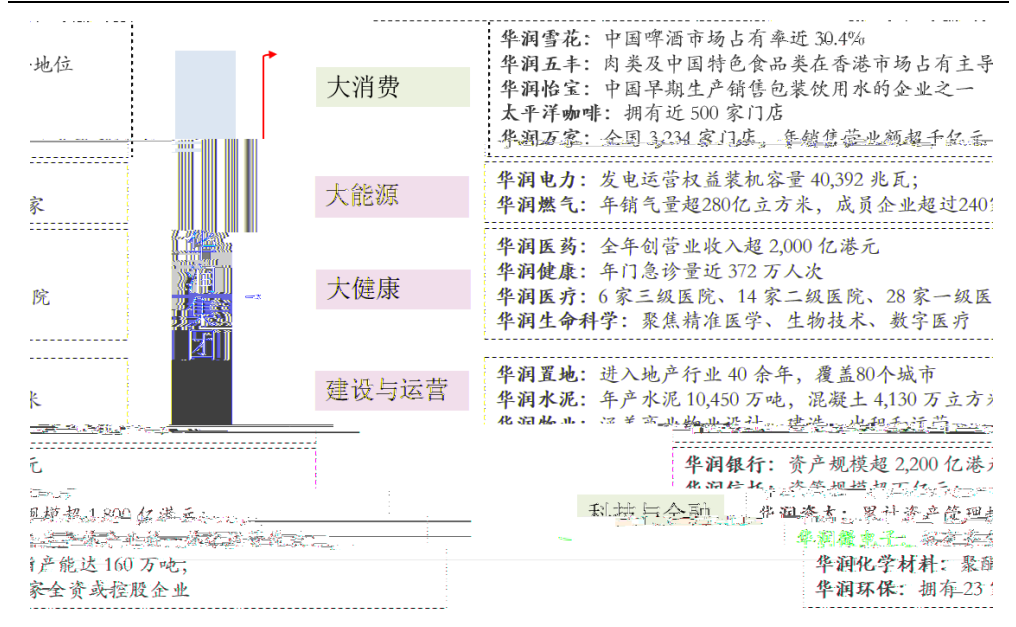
地位

家

院

长

元

理规模超 1,800 亿港元

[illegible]

产能达 160 万吨；

家全资或控股企业

华

润

集

团

大消费

大能源

大健康

建设与运营

科技与金融

华润雪花：中国啤酒市场占有率近 30.4%

华润五丰：肉类及中国特色食品品类在香港市场占有主导

华润怡宝：中国早期生产销售包装饮用水的企业之一

太平洋咖啡：拥有近 500 家门店

华润万家：全国 3,234 家门店，年销售营业额超千亿元

华润电力：发电运营权益装机容量 40,392 兆瓦；

华润燃气：年销气量超280亿立方米，成员企业超过240

华润医药：全年创营业收入超 2,000 亿港元

华润健康：年门急诊量近 372 万人次

华润医疗：6 家三级医院、14 家二级医院、28 家一级医

华润生命科学：聚焦精准医学、生物技术、数字医疗

华润置地：进入地产行业 40 余年，覆盖80个城市

华润水泥：年产水泥 10,450 万吨，混凝土 4,130 万立方

华润物业：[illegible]

华润银行：资产规模超 2,200 亿港元

华润信托：资产管理规模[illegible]

华润资本：累计资产管理规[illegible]

华润微电子：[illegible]

华润化学材料：聚酯

华润环保：拥有 23